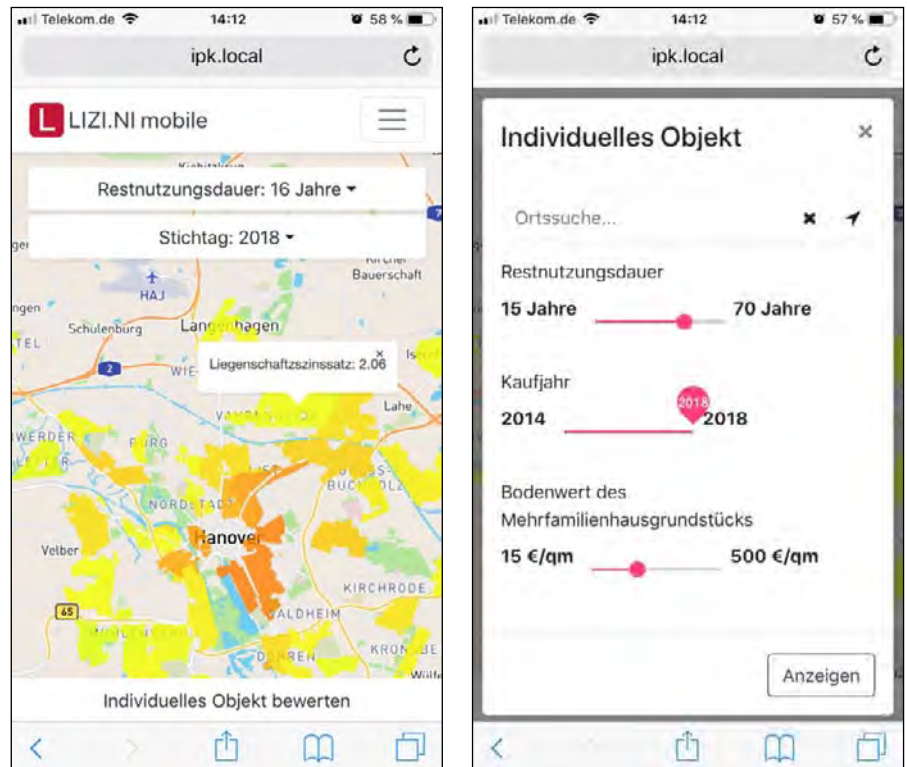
Telekom.de 14:12 58 %

ipk.local

L LIZI.NI mobile

Restnutzungsdauer: 16 Jahre ▾

Stichtag: 2018 ▾

HAJ

Schulenburg

Langenhagen

Kircher Bauerschaft

Liegenschaftszinssatz: 2.06

WERDER

Lahe

NORDSTADT

Hanover

Velber

KIRCHRODE

65

WALDHEIM

DÖHREN

KRONSBERG

Individuelles Objekt bewerten

Telekom.de 14:12 57 %

ipk.local

Individuelles Objekt ×

Ortssuche...

Restnutzungsdauer

15 Jahre 70 Jahre

Kaufjahr

2018

2014 2018

Bodenwert des Mehrfamilienhausgrundstücks

15 €/qm 500 €/qm

Anzeigen